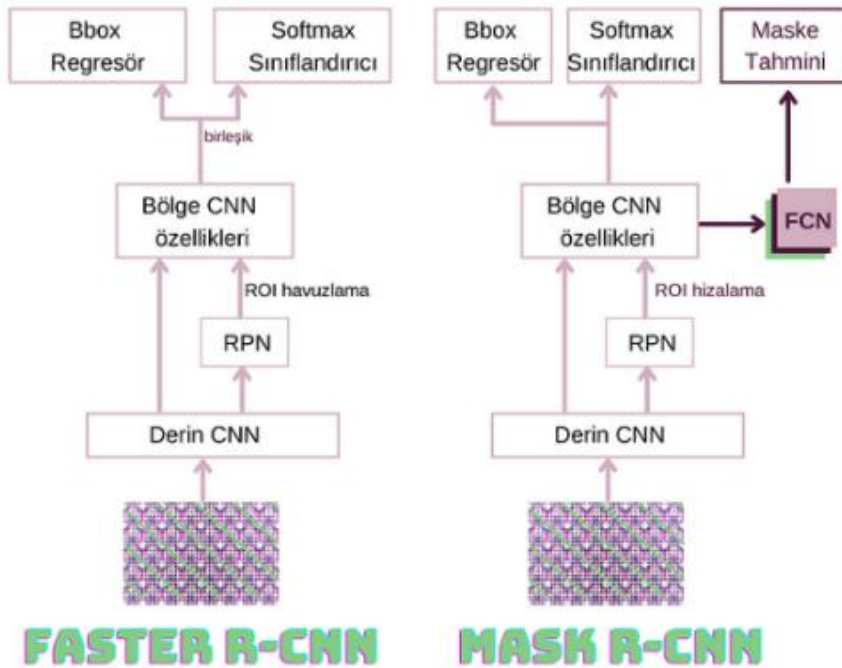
Bbox Regresör

Softmax Sınıflandırıcı

birleşik

Bölge CNN özellikleri

ROI havuzlama

RPN

Derin CNN

FASTER R-CNN

Bbox Regresör

Softmax Sınıflandırıcı

Maske Tahmini

FCN

Bölge CNN özellikleri

ROI hizalama

RPN

Derin CNN

MASK R-CNN